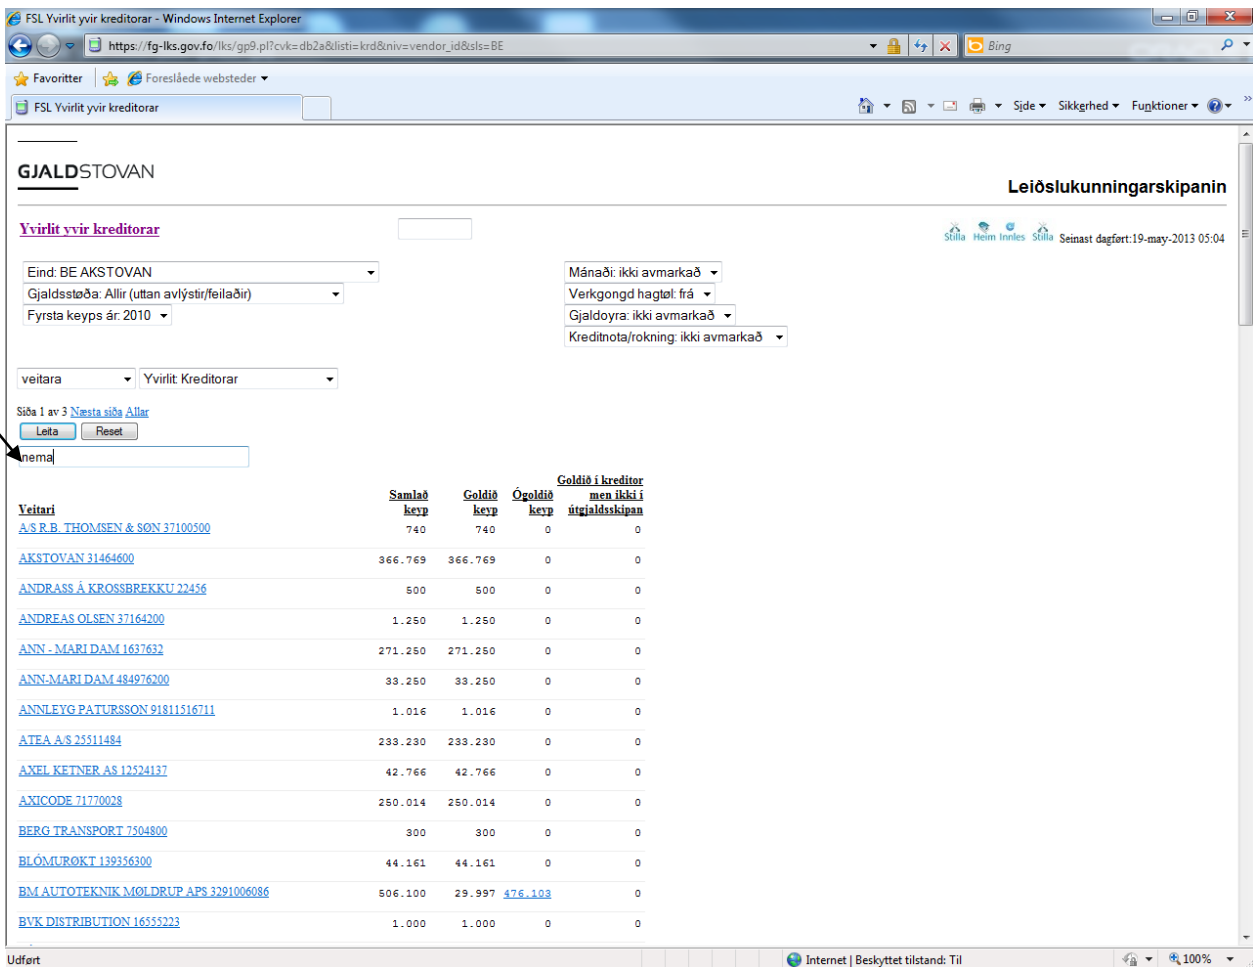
FSL Yvirlit yvir kreditorar - Windows Internet Explorer

https://fg-lks.gov.fo/lks/gp9.pl?cvk=db2a&listi=krd&niv=vendor_id&sls=BE

Bing

Favoritter

Foreslåede websteder

FSL Yvirlit yvir kreditorar

Side Sikkerhed Funktioner

GJALDSTOVAN

Leiðslukunningarskipanin

Yvirlit yvir kreditorar

Stilla Heim Innles Stilla Seinast dagført:19-may-2013 05:04

Eind: BE AKSTOVAN
Gjaldsstøða: Allir (uttan avlýstir/feilaðir)
Fyrsta keyps ár: 2010

Mánaði: ikki avmarkað
Verkgongd hagtøl: frá
Gjaldoyra: ikki avmarkað
Kreditnota/rokning: ikki avmarkað

veitara
Yvirlit: Kreditorar

Siða 1 av 3 Næsta siða Allar

Leita Reset

nema

| Veitari | Samlað keyp | Goldið keyp | Ógoldið keyp | Goldið í kreditor men ikki í útgjaldsskipan |
|---|---|---|---|---|
| A/S R.B. THOMSEN & SØN 37100500 | 740 | 740 | 0 | 0 |
| AKSTOVAN 31464600 | 366.769 | 366.769 | 0 | 0 |
| ANDRASS Á KROSSBREKKU 22456 | 500 | 500 | 0 | 0 |
| ANDREAS OLSEN 37164200 | 1.250 | 1.250 | 0 | 0 |
| ANN - MARI DAM 1637632 | 271.250 | 271.250 | 0 | 0 |
| ANN-MARI DAM 484976200 | 33.250 | 33.250 | 0 | 0 |
| ANNLEYG PATURSSON 91811516711 | 1.016 | 1.016 | 0 | 0 |
| ATEA A/S 25511484 | 233.230 | 233.230 | 0 | 0 |
| AXEL KETNER AS 12524137 | 42.766 | 42.766 | 0 | 0 |
| AXICODE 71770028 | 250.014 | 250.014 | 0 | 0 |
| BERG TRANSPORT 7504800 | 300 | 300 | 0 | 0 |
| BLÓMURØKT 139356300 | 44.161 | 44.161 | 0 | 0 |
| BM AUTOTEKNIK MØLDRUP APS 3291006086 | 506.100 | 29.997 | 476.103 | 0 |
| BVK DISTRIBUTION 16555223 | 1.000 | 1.000 | 0 | 0 |

Udført

Internet | Beskyttet tilstand: Til

100%